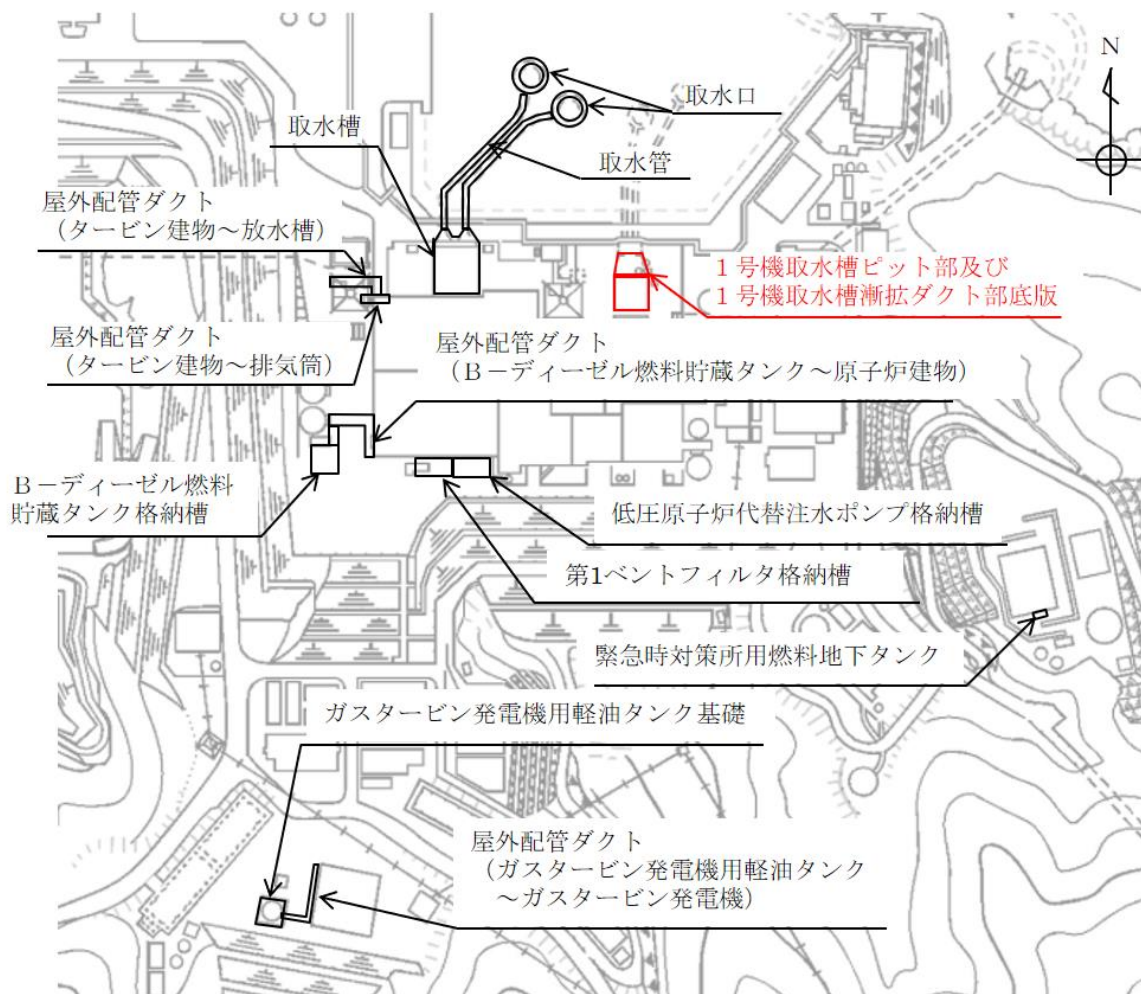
N

取水口

取水槽

取水管

屋外配管ダクト
（タービン建物～放水槽）

１号機取水槽ピット部及び
１号機取水槽漸拡ダクト部底版

屋外配管ダクト
（タービン建物～排気筒）

屋外配管ダクト
（Ｂ－ディーゼル燃料貯蔵タンク～原子炉建物）

Ｂ－ディーゼル燃料
貯蔵タンク格納槽

低圧原子炉代替注水ポンプ格納槽

第1ベントフィルタ格納槽

緊急時対策所用燃料地下タンク

ガスタービン発電機用軽油タンク基礎

屋外配管ダクト
（ガスタービン発電機用軽油タンク
～ガスタービン発電機）